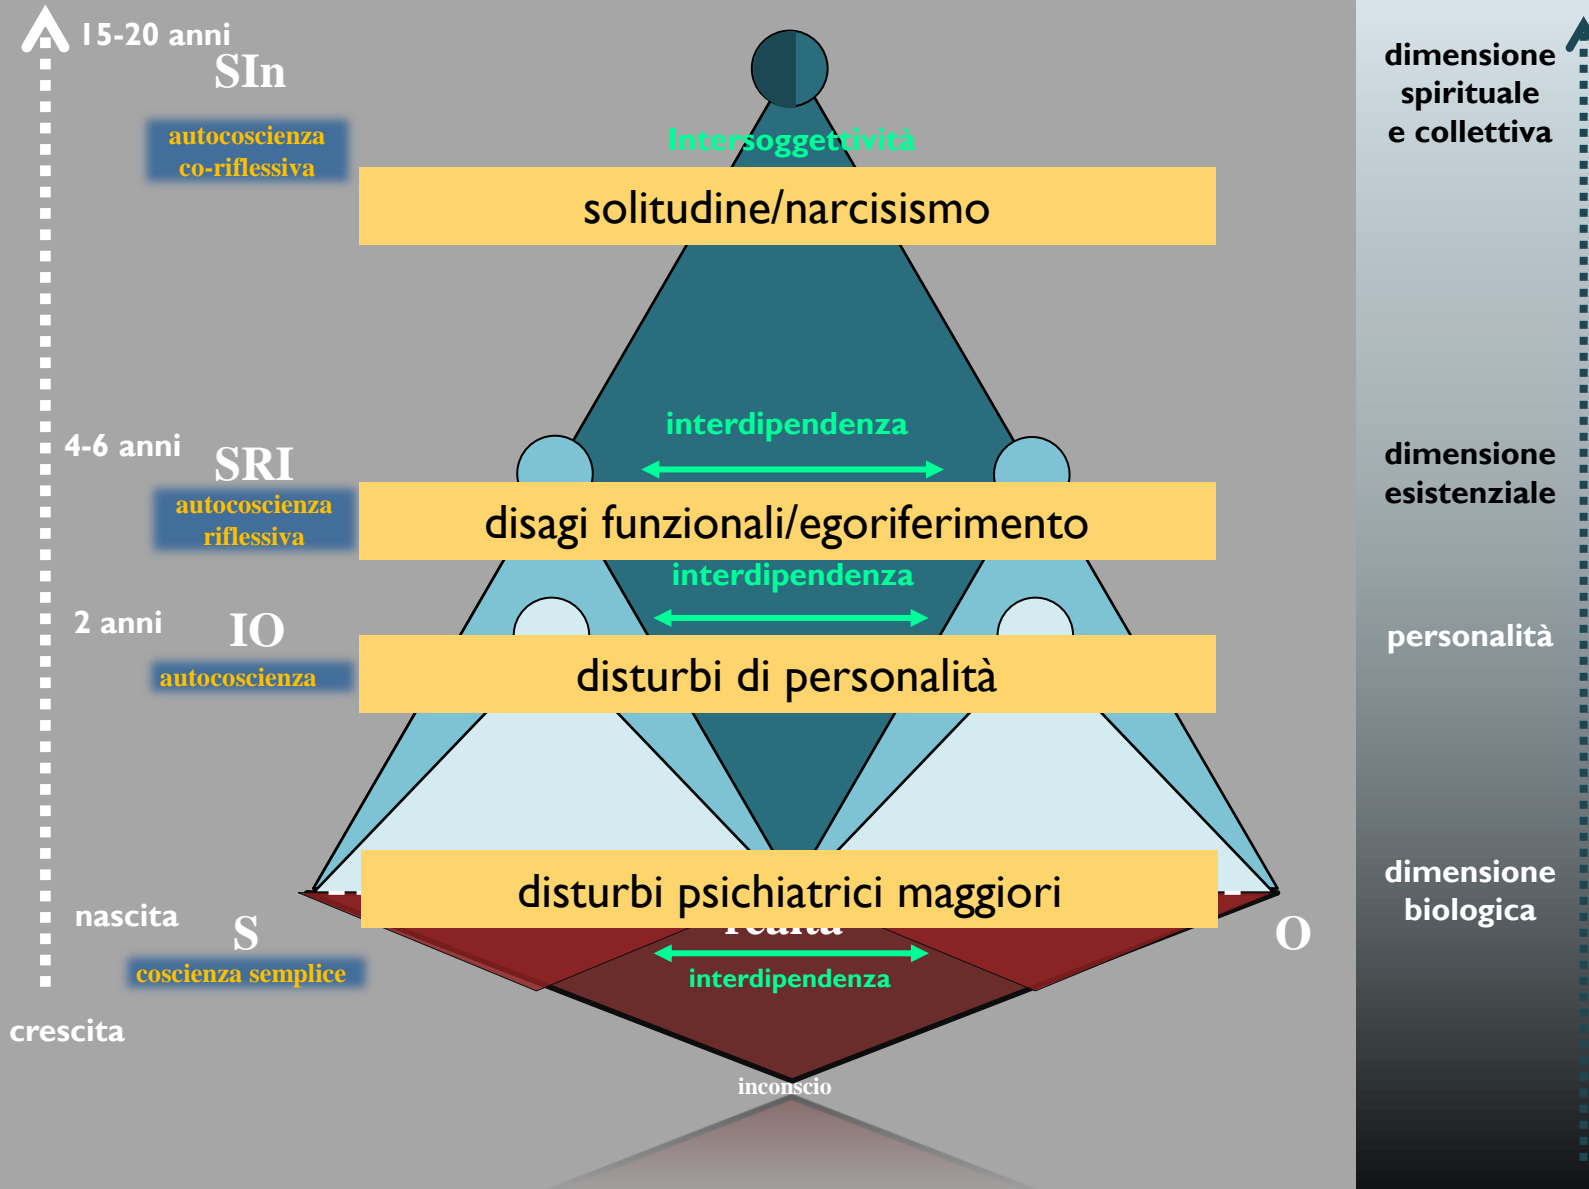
15-20 anni
SIn
autocoscienza co-riflessiva

Intersoggettività
solitudine/narcisismo

4-6 anni
SRI
autocoscienza riflessiva

interdipendenza
disagi funzionali/egoriferimento
interdipendenza

2 anni
IO
autocoscienza

disturbi di personalità

disturbi psichiatrici maggiori
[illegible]

nascita
S
coscienza semplice

O

interdipendenza

crescita

inconscio

dimensione spirituale e collettiva

dimensione esistenziale

personalità

dimensione biologica